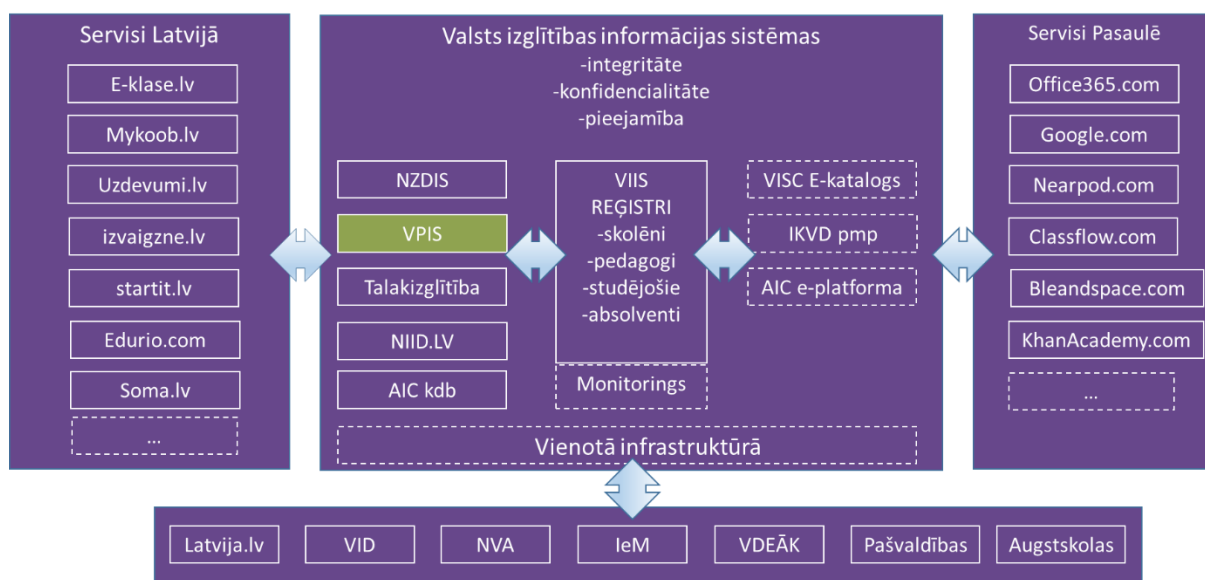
Servisi Latvijā

E-klase.lv

Mykoob.lv

Uzdevumi.lv

izvaigzne.lv

startit.lv

Edurio.com

Soma.lv

...

Valsts izglītības informācijas sistēmas
-integritāte
-konfidencialitāte
-pieejamība

NZDIS

VPIS

Talakizglītība

NIID.LV

AIC kdb

VIIS
REĢISTRI
-skolēni
-pedagogi
-studējošie
-absolventi

Monitorings

VISC E-katalogs

IKVD pmp

AIC e-platforma

Vienotā infrastruktūrā

Servisi Pasaulē

Office365.com

Google.com

Nearpod.com

Classflow.com

Bleandspace.com

KhanAcademy.com

...

Latvija.lv

VID

NVA

IeM

VDEĀK

Pašvaldības

Augstskolas